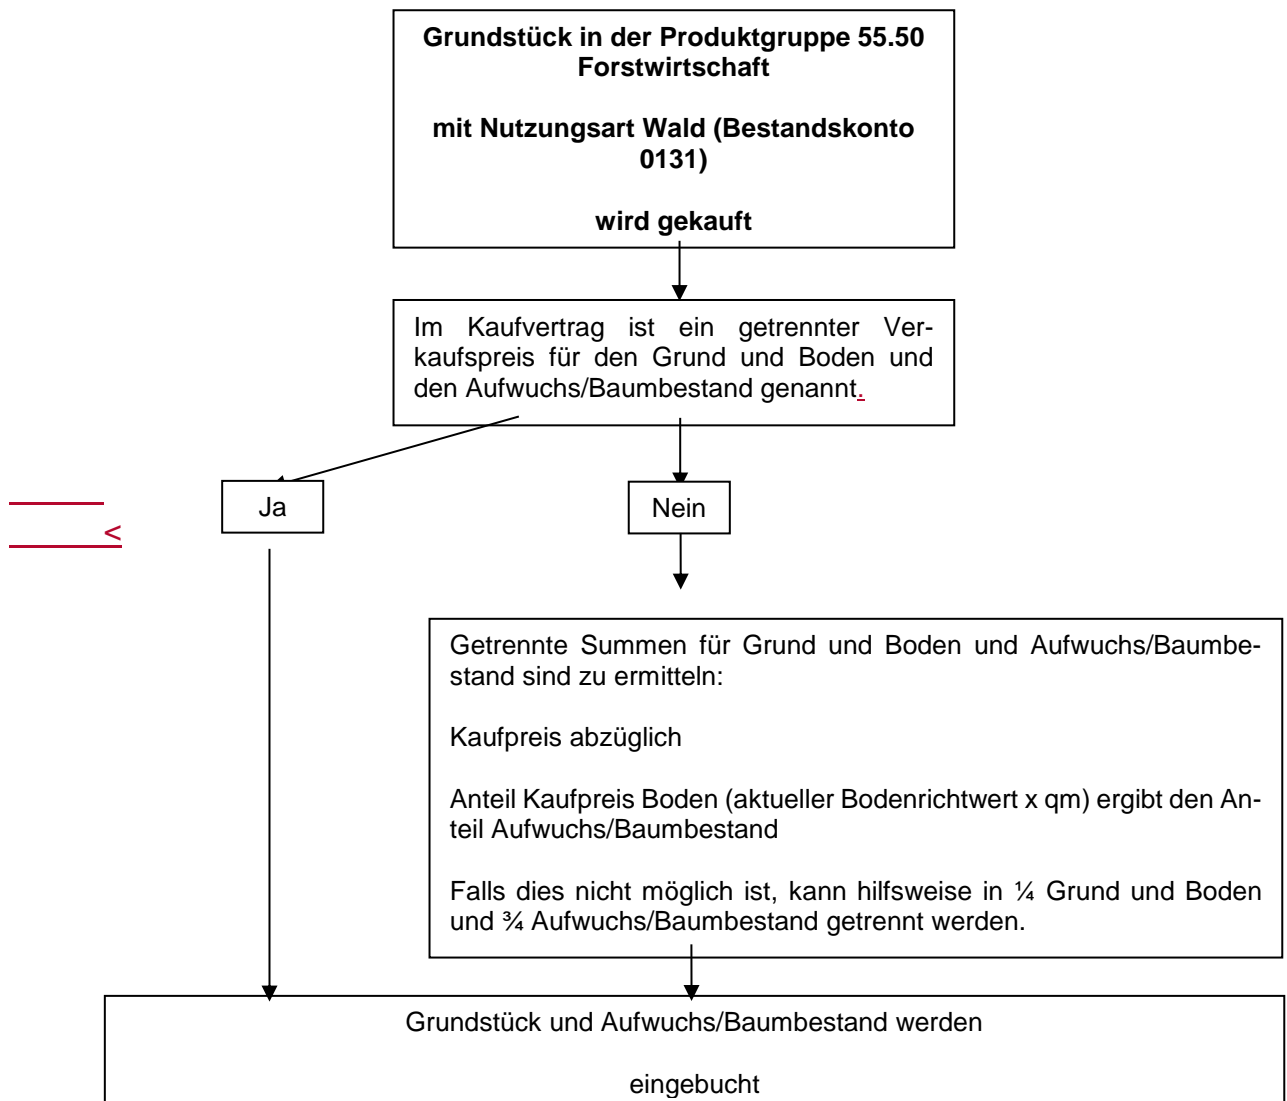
**Grundstück in der Produktgruppe 55.50 Forstwirtschaft**

**mit Nutzungsart Wald (Bestandskonto 0131)**

**wird gekauft**

Im Kaufvertrag ist ein getrennter Verkaufspreis für den Grund und Boden und den Aufwuchs/Baumbestand genannt.

<

Ja

Nein

Getrennte Summen für Grund und Boden und Aufwuchs/Baumbestand sind zu ermitteln:

Kaufpreis abzüglich

Anteil Kaufpreis Boden (aktueller Bodenrichtwert x qm) ergibt den Anteil Aufwuchs/Baumbestand

Falls dies nicht möglich ist, kann hilfsweise in ¼ Grund und Boden und ¾ Aufwuchs/Baumbestand getrennt werden.

Grundstück und Aufwuchs/Baumbestand werden

eingebucht